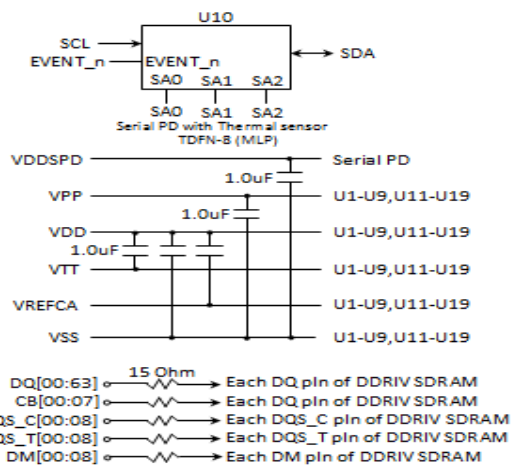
U10

SCL

EVENT_n

EVENT_n

SDA

SA0 SA1 SA2

SA0 SA1 SA2

Serial PD with Thermal sensor

TDFN-8 (MLP)

VDDSPD

Serial PD

1.0uF

VPP

U1-U9,U11-U19

1.0uF

VDD

U1-U9,U11-U19

1.0uF

VTT

U1-U9,U11-U19

VREFCA

U1-U9,U11-U19

VSS

U1-U9,U11-U19

15 Ohm

DQ[00:63] Each DQ pin of DDRIV SDRAM

CB[00:07] Each DQ pin of DDRIV SDRAM

DQS_C[00:08] Each DQS_C pin of DDRIV SDRAM

DQS_T[00:08] Each DQS_T pin of DDRIV SDRAM

DM[00:08] Each DM pin of DDRIV SDRAM